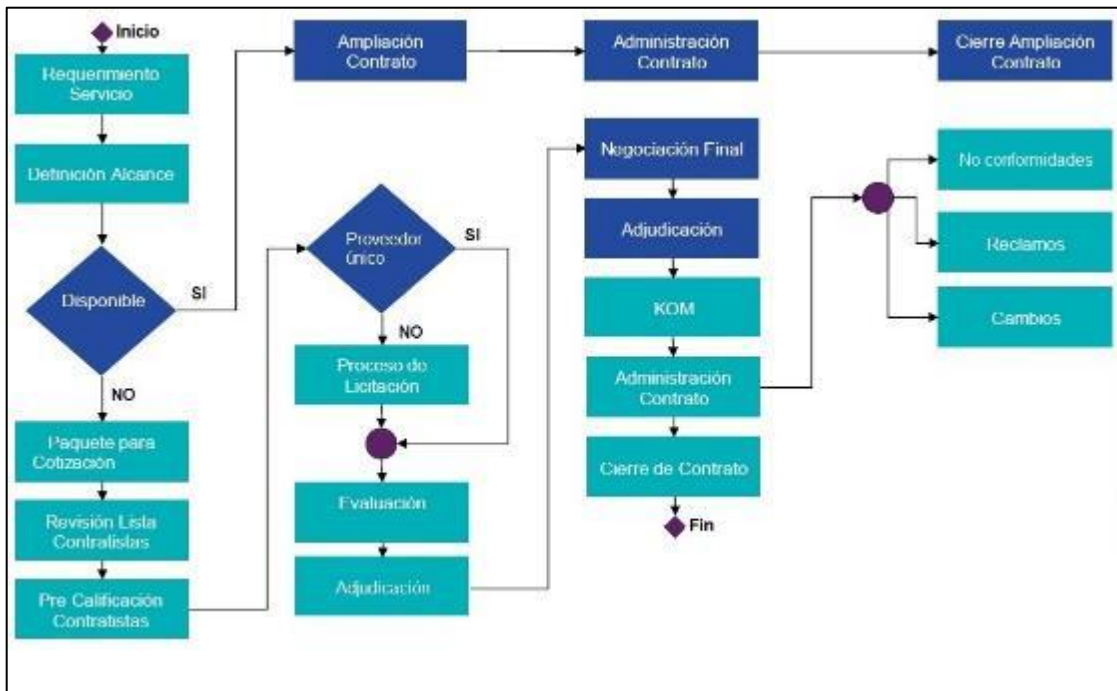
Inicio

Requerimiento Servicio

Definición Alcance

Disponible

SI

NO

Paquete para Cotización

Revisión Lista Contratistas

Pre Calificación Contratistas

Ampliación Contrato

Administración Contrato

Cierre Ampliación Contrato

Proveedor único

SI

NO

Proceso de Licitación

Evaluación

Adjudicación

Negociación Final

Adjudicación

KOM

Administración Contrato

Cierre de Contrato

Fin

No conformidades

Reclamos

Cambios